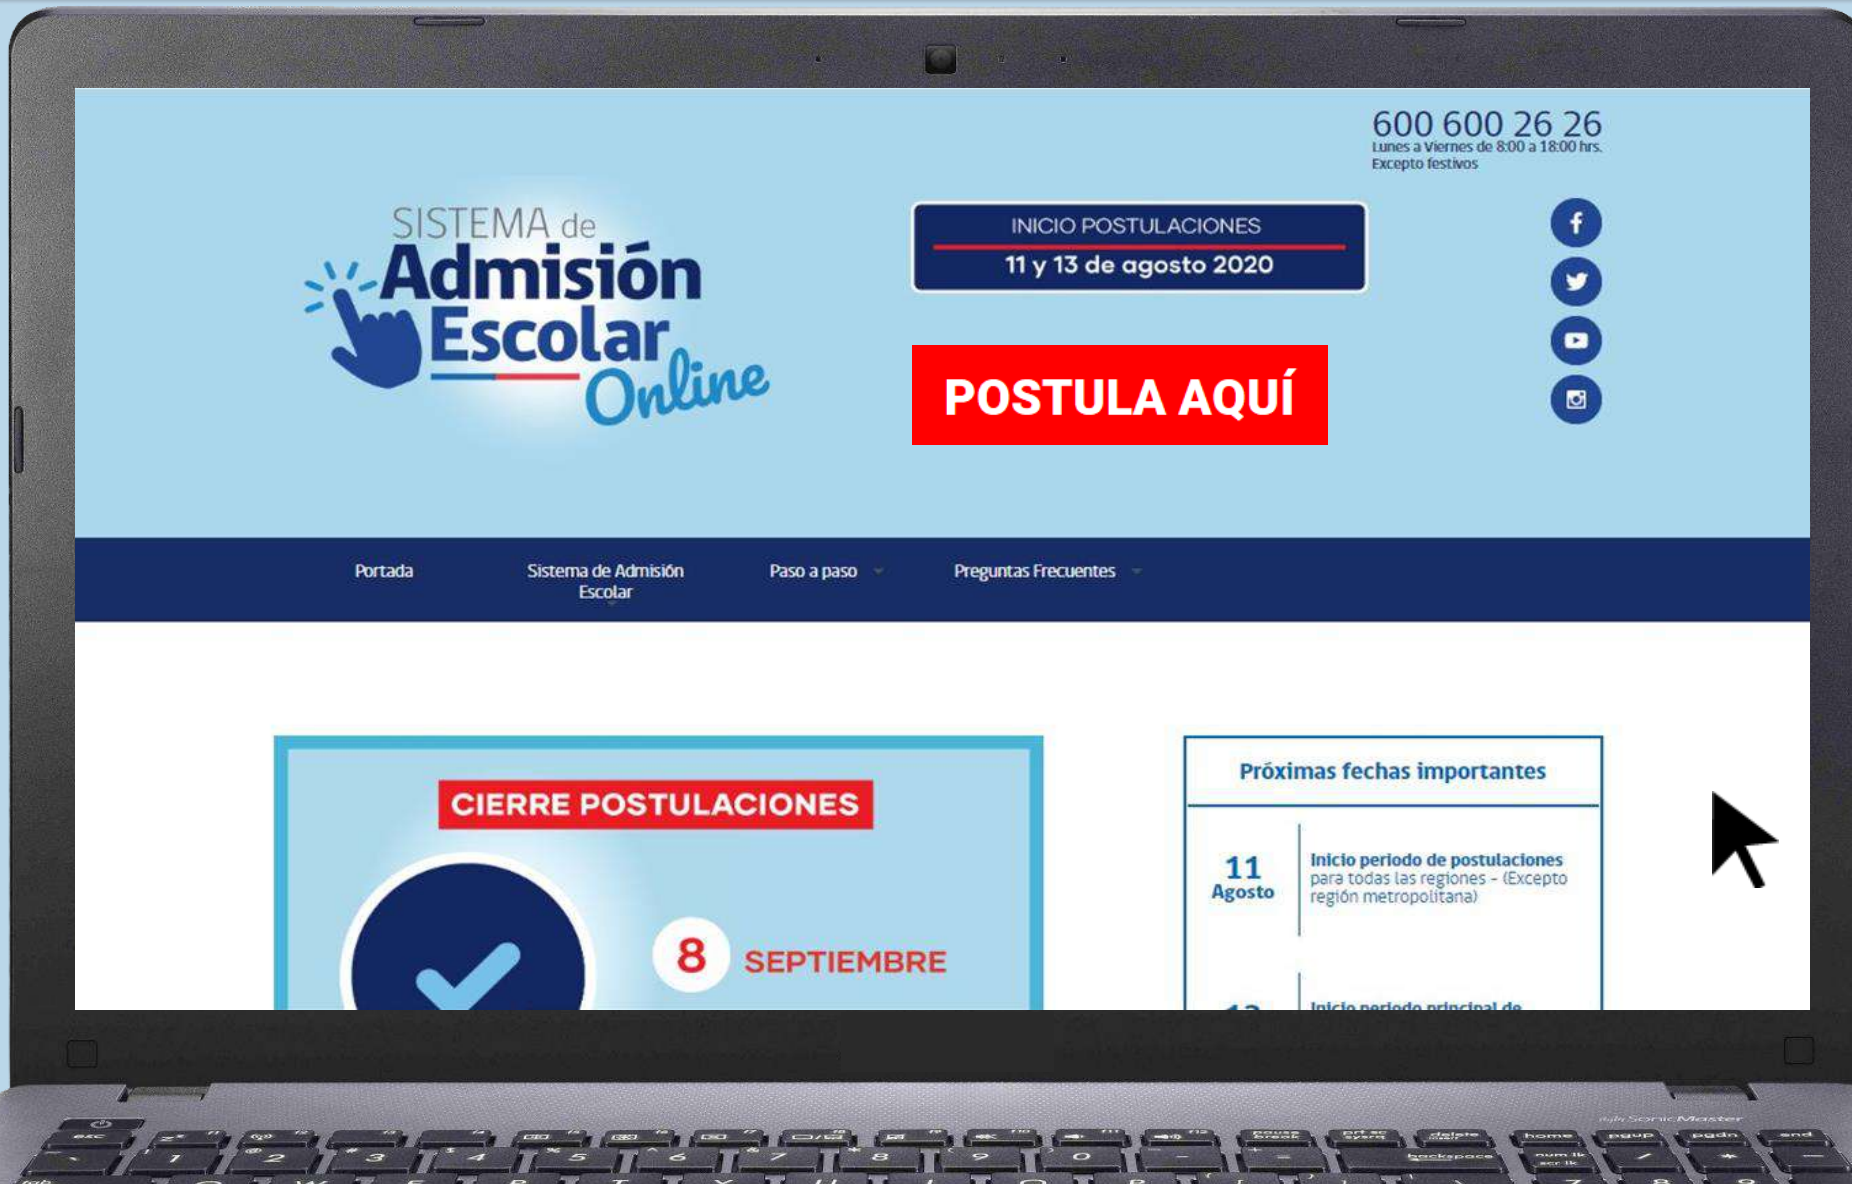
600 600 26 26
Lunes a Viernes de 8:00 a 18:00 hrs.
Excepto festivos

SISTEMA de Admisión Escolar Online

INICIO POSTULACIONES
11 y 13 de agosto 2020

POSTULA AQUÍ

Portada
Sistema de Admisión Escolar
Paso a paso
Preguntas Frecuentes

CIERRE POSTULACIONES

8 SEPTIEMBRE

Próximas fechas importantes

11 Agosto
Inicio periodo de postulaciones para todas las regiones - (Excepto región metropolitana)

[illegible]
Inicio periodo principal de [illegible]